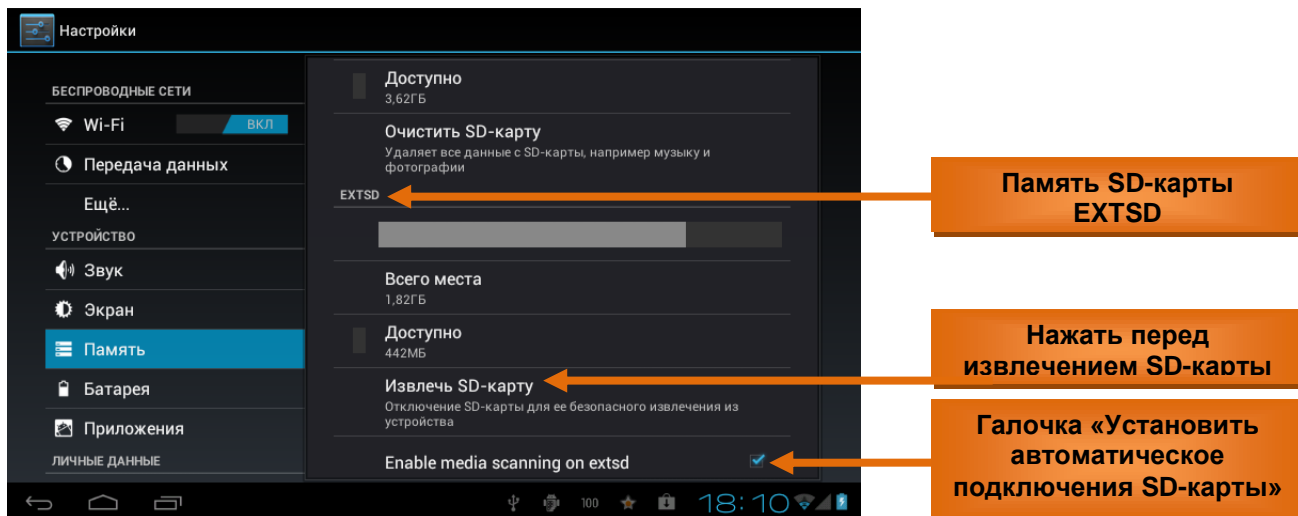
Настройки

БЕСПРОВОДНЫЕ СЕТИ

Wi-Fi ВКЛ

Передача данных

Ещё...

УСТРОЙСТВО

Звук

Экран

Память

Батарея

Приложения

ЛИЧНЫЕ ДАННЫЕ

Доступно
3,62ГБ

Очистить SD-карту
Удаляет все данные с SD-карты, например музыку и фотографии

EXTSD

Всего места
1,82ГБ

Доступно
442МБ

Извлечь SD-карту
Отключение SD-карты для ее безопасного извлечения из устройства

Enable media scanning on extsd

100 18:10

Память SD-карты EXTSD

Нажать перед извлечением SD-карты

Галочка «Установить автоматическое подключения SD-карты»